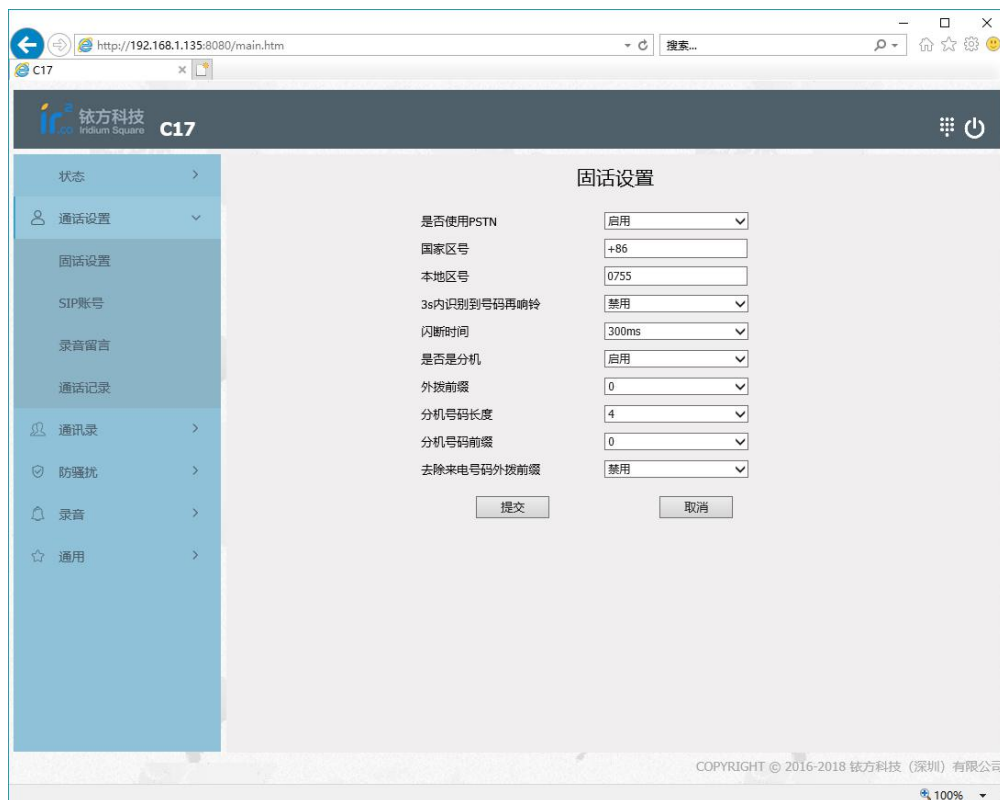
http://192.168.1.135:8080/main.htm

搜索...

C17

ir².co 铱方科技 Iridium Square C17

状态

通话设置

固话设置

SIP账号

录音留言

通话记录

通讯录

防骚扰

录音

通用

固话设置

| | |
|---|---|
| 是否使用PSTN | 启用 |
| 国家区号 | +86 |
| 本地区号 | 0755 |
| 3s内识别到号码再响铃 | 禁用 |
| 闪断时间 | 300ms |
| 是否是分机 | 启用 |
| 外拨前缀 | 0 |
| 分机号码长度 | 4 |
| 分机号码前缀 | 0 |
| 去除来电号码外拨前缀 | 禁用 |

提交 取消

COPYRIGHT © 2016-2018 铱方科技（深圳）有限公司

100%